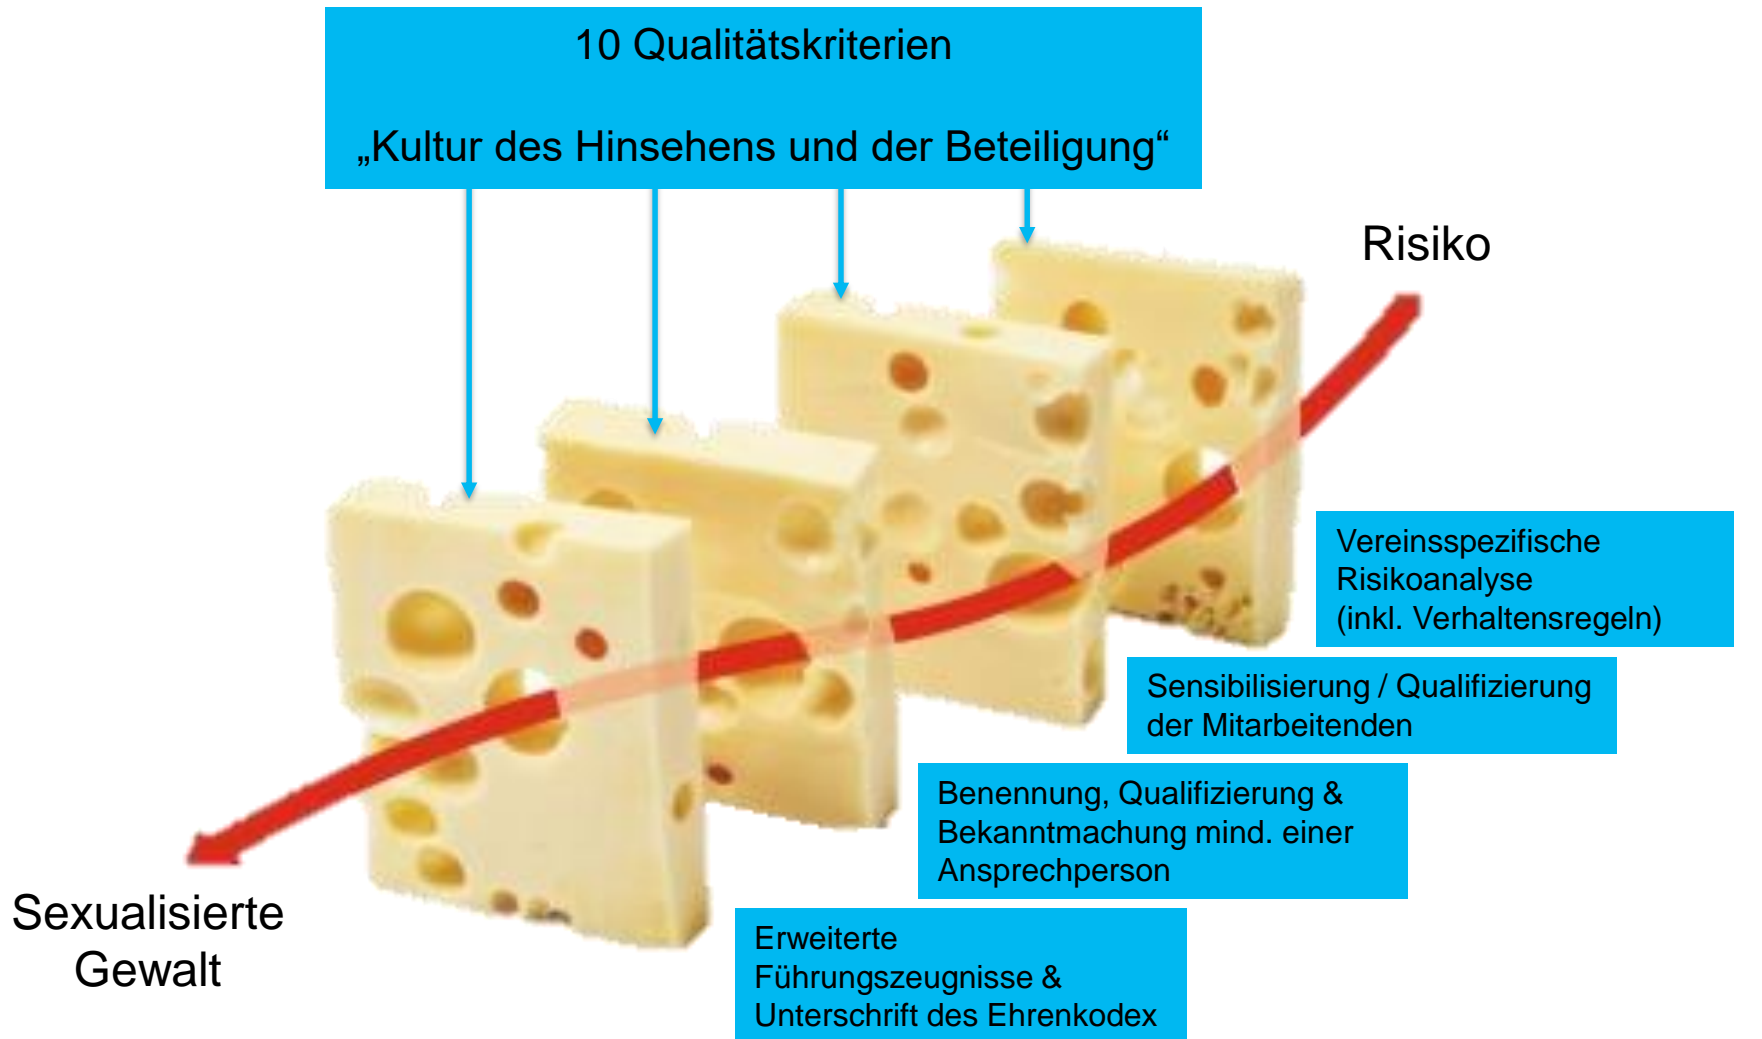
10 Qualitätskriterien

„Kultur des Hinsehens und der Beteiligung“

Risiko

Vereinsspezifische Risikoanalyse (inkl. Verhaltensregeln)

Sensibilisierung / Qualifizierung der Mitarbeitenden

Benennung, Qualifizierung & Bekanntmachung mind. einer Ansprechperson

Erweiterte Führungszeugnisse & Unterschrift des Ehrenkodex

Sexualisierte Gewalt